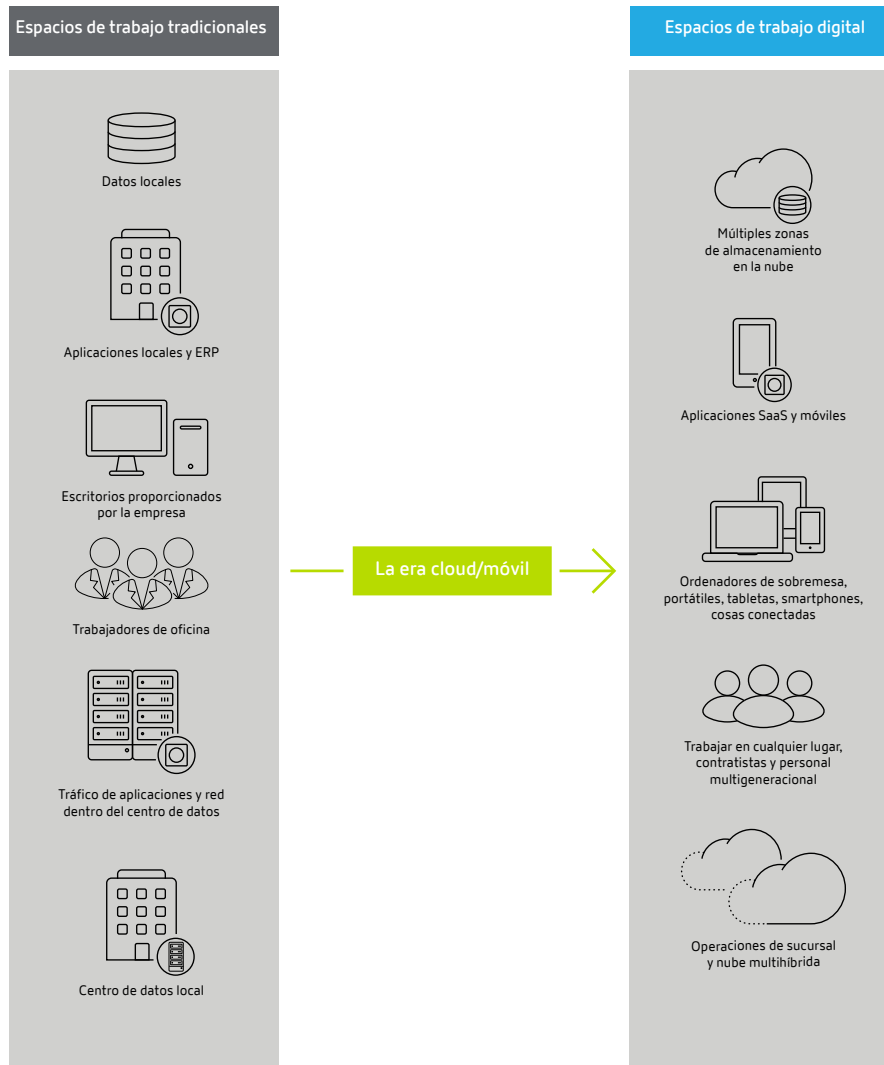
Espacios de trabajo tradicionales

Datos locales

Aplicaciones locales y ERP

Escritorios proporcionados por la empresa

Trabajadores de oficina

Tráfico de aplicaciones y red dentro del centro de datos

Centro de datos local

La era cloud/móvil

Espacios de trabajo digital

Múltiples zonas de almacenamiento en la nube

Aplicaciones SaaS y móviles

Ordenadores de sobremesa, portátiles, tabletas, smartphones, cosas conectadas

Trabajar en cualquier lugar, contratistas y personal multigeneracional

Operaciones de sucursal y nube multihíbrida